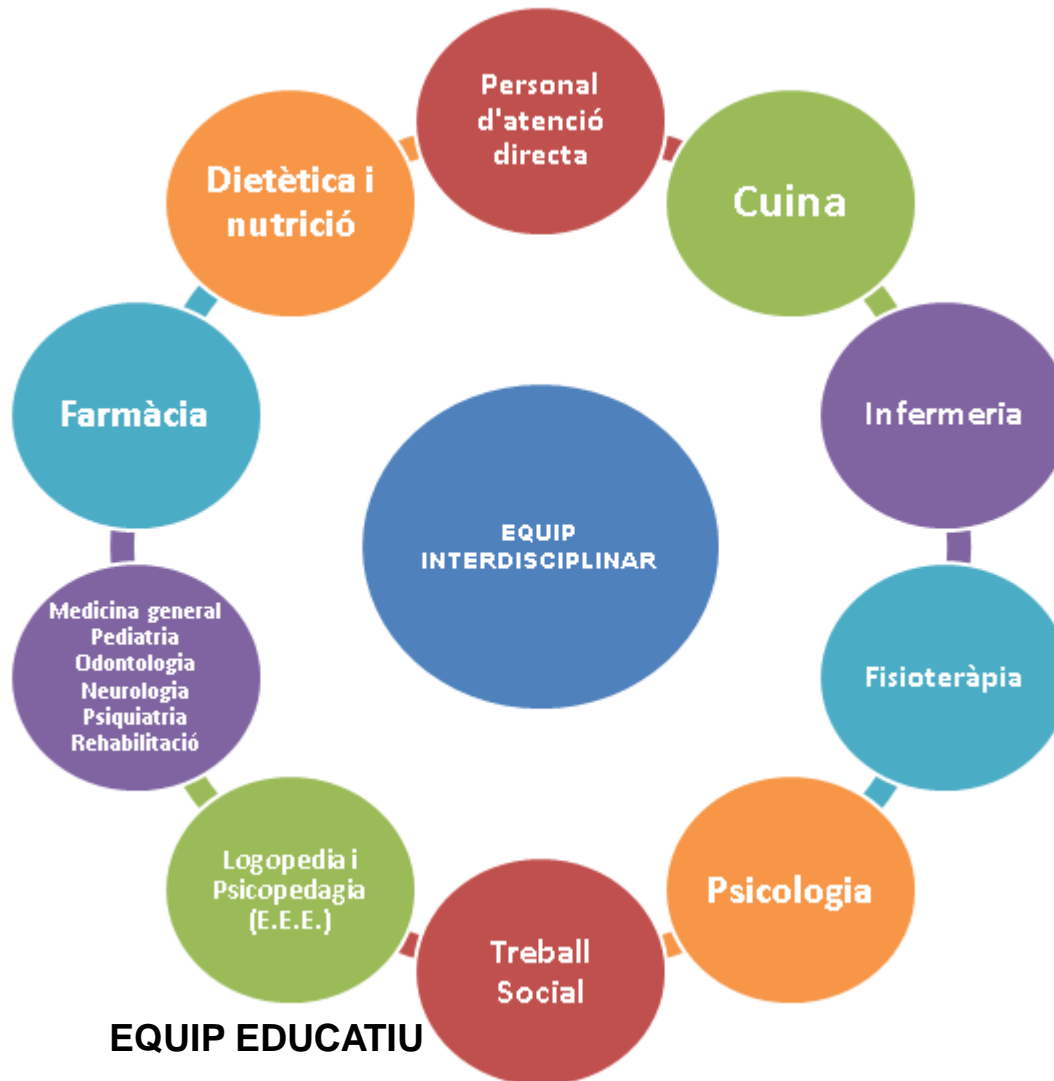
Personal d'atenció directa

Cuina

Infermeria

Fisioteràpia

Psicologia

Treball Social

Logopedia i Psicopedagia (E.E.E.)

Medicina general
Pediatria
Odontologia
Neurologia
Psiquiatria
Rehabilitació

Farmàcia

Dietètica i nutrició

EQUIP INTERDISCIPLINAR

EQUIP EDUCATIU